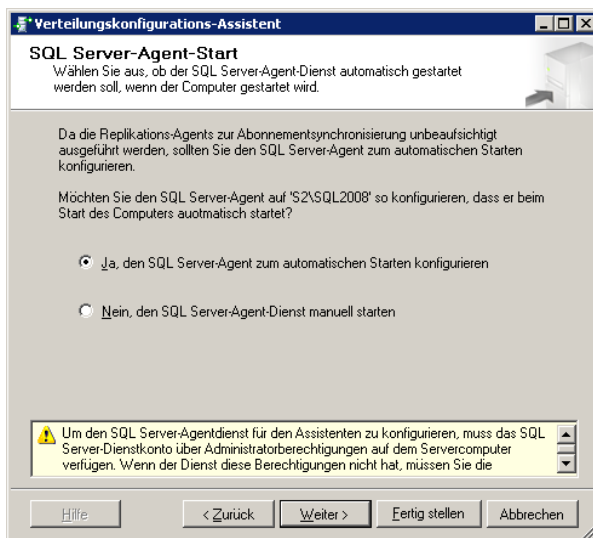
Verteilungskonfigurations-Assistent

SQL Server-Agent-Start
Wählen Sie aus, ob der SQL Server-Agent-Dienst automatisch gestartet werden soll, wenn der Computer gestartet wird.

Da die Replikations-Agents zur Abonnementsynchronisierung unbeaufsichtigt ausgeführt werden, sollten Sie den SQL Server-Agent zum automatischen Starten konfigurieren.

Möchten Sie den SQL Server-Agent auf 'S2\SQL2008' so konfigurieren, dass er beim Start des Computers auotmatisch startet?

Ja, den SQL Server-Agent zum automatischen Starten konfigurieren

Nein, den SQL Server-Agent-Dienst manuell starten

Um den SQL Server-Agentdienst für den Assistenten zu konfigurieren, muss das SQL Server-Dienstkonto über Administratorberechtigungen auf dem Servercomputer verfügen. Wenn der Dienst diese Berechtigungen nicht hat, müssen Sie die

Hilfe | < Zurück | Weiter > | Fertig stellen | Abbrechen